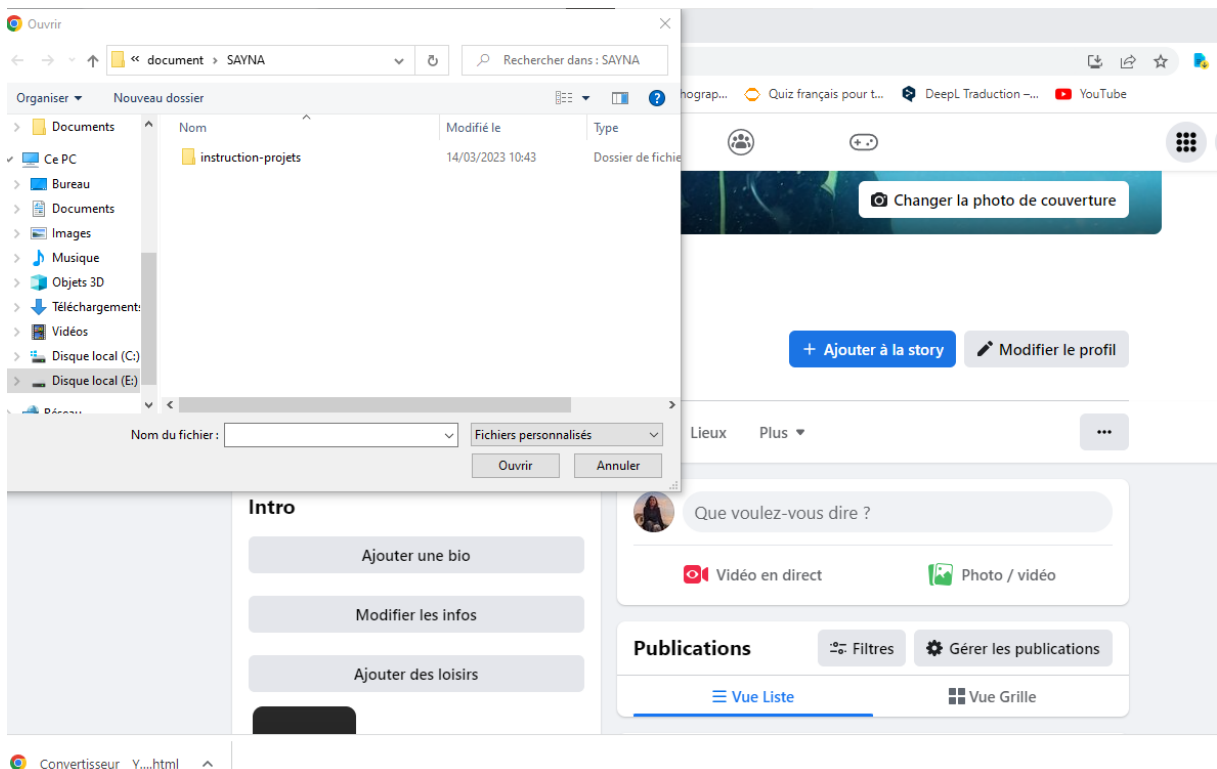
Ouvrir

« document › SAYNA

Rechercher dans : SAYNA

Organiser ▾ Nouveau dossier

Documents
Ce PC
Bureau
Documents
Images
Musique
Objets 3D
Téléchargements
Vidéos
Disque local (C:)
Disque local (E:)
Réseau

| Nom | Modifié le | Type |
|---|---|---|
| instruction-projets | 14/03/2023 10:43 | Dossier de fichie |

Nom du fichier :

Fichiers personnalisés

Ouvrir Annuler

hograp... Quiz français pour t... DeepL Traduction –... YouTube

Changer la photo de couverture

+ Ajouter à la story

Modifier le profil

Lieux Plus ▾

···

Intro

Ajouter une bio

Modifier les infos

Ajouter des loisirs

Que voulez-vous dire ?

Vidéo en direct

Photo / vidéo

Publications

Filtres

Gérer les publications

Vue Liste

Vue Grille

Convertisseur Y....html